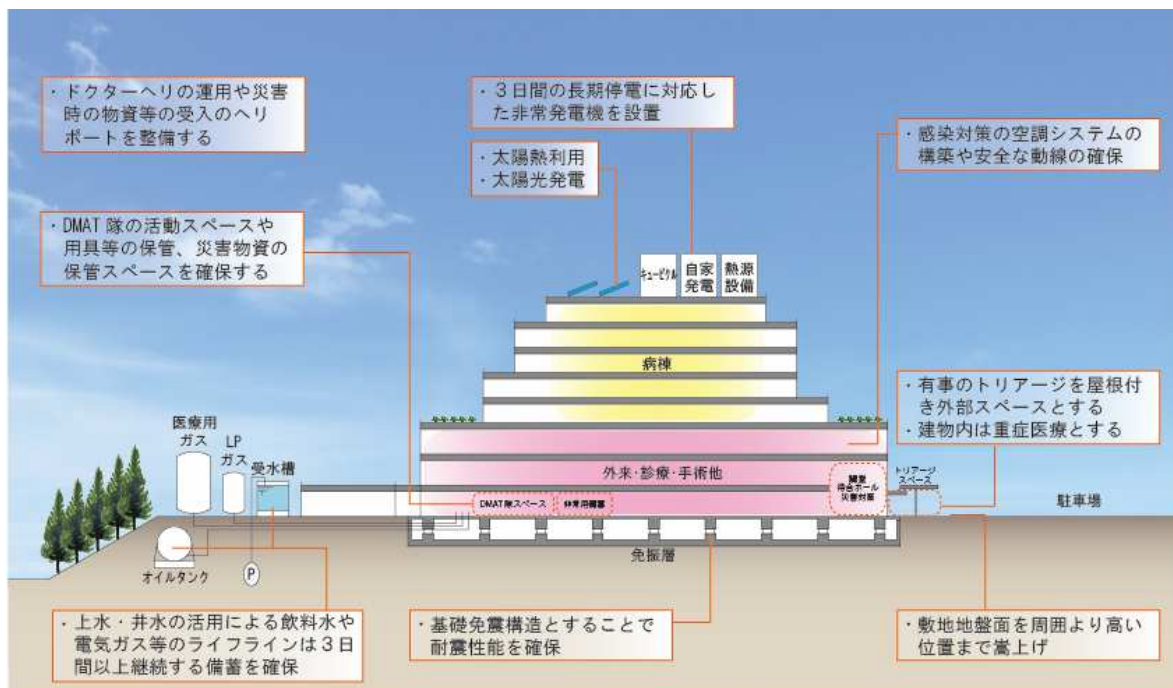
・ドクターヘリの運用や災害時の物資等の受入のヘリポートを整備する

・３日間の長期停電に対応した非常発電機を設置

・太陽熱利用
・太陽光発電

・感染対策の空調システムの構築や安全な動線の確保

・DMAT 隊の活動スペースや用具等の保管、災害物資の保管スペースを確保する

キュービクル　自家発電　熱源設備

病棟

・有事のトリアージを屋根付き外部スペースとする
・建物内は重症医療とする

医療用ガス　LPガス　受水槽

外来・診療・手術他

DMAT隊スペース　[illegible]

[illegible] 待合ホール 災害対策

トリアージスペース

駐車場

免振層

オイルタンク

P

・上水・井水の活用による飲料水や電気ガス等のライフラインは３日間以上継続する備蓄を確保

・基礎免震構造とすることで耐震性能を確保

・敷地地盤面を周囲より高い位置まで嵩上げ